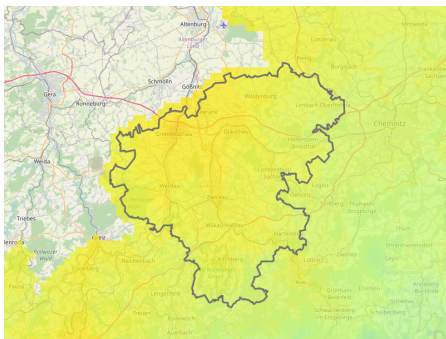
Altenburg

Gera

Ronneburg

Schmölln

Gößnitz

Werdau

Triebes

Zeulenroda

Greiz

Crimmitschau

Waldenburg

Glauchau

Zwickau

Hohenstein-Ernstthal

Lichtenstein

Limbach-Oberfrohna

Chemnitz

Burgstädt

Lunzenau

Meerane

Mittweida

Lugau

Oelsnitz

Stollberg

Thalheim

Zwönitz

Thum

Hartenstein

Wilkau-Haßlau

Kirchberg

Reichenbach

Lengenfeld

Treuen

Auerbach

Rodewisch

Aue

Lößnitz

Eibenstock

Schneeberg

Schwarzenberg

Annaberg-Buchholz

Elterlein

Geyer

Ehrenfriedersdorf

Grünhain

Beierfeld

Schlettau

Pausa

Elsterberg

Netzschkau

Mylau